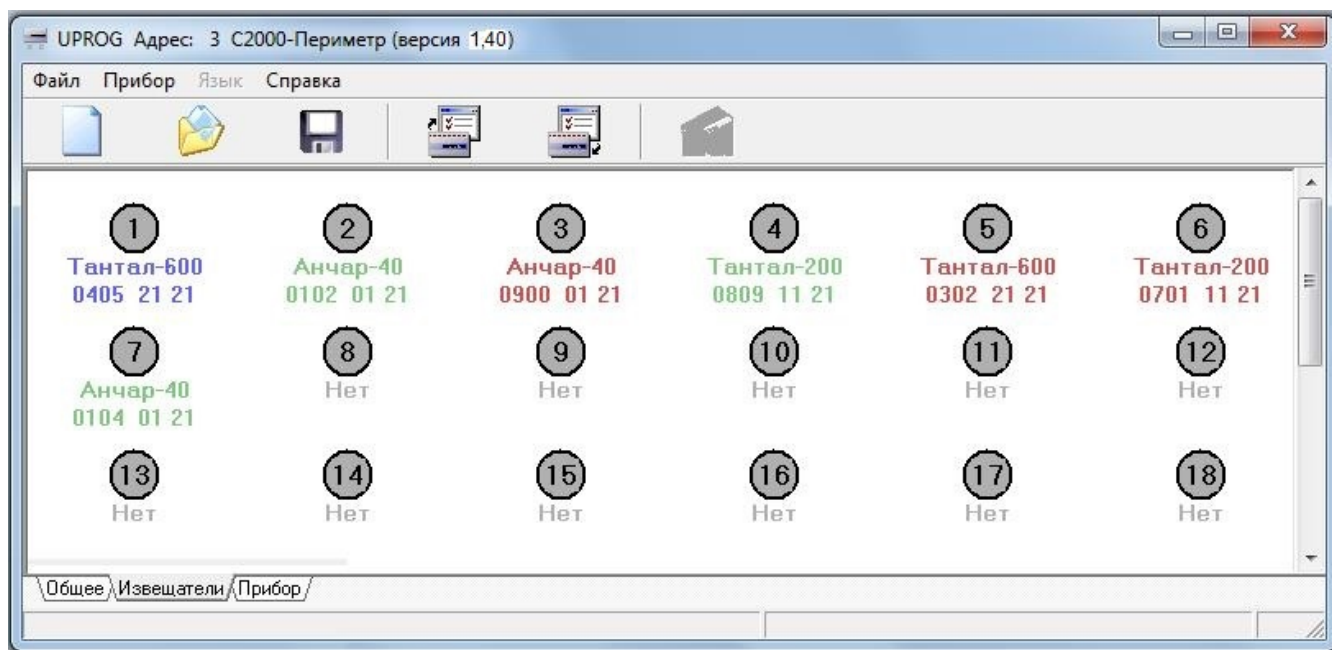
UPROG Адрес: 3 С2000-Периметр (версия 1,40)

Файл Прибор Язык Справка

1
Тантал-600
0405 21 21

2
Анчар-40
0102 01 21

3
Анчар-40
0900 01 21

4
Тантал-200
0809 11 21

5
Тантал-600
0302 21 21

6
Тантал-200
0701 11 21

7
Анчар-40
0104 01 21

8
Нет

9
Нет

10
Нет

11
Нет

12
Нет

13
Нет

14
Нет

15
Нет

16
Нет

17
Нет

18
Нет

Общее Извещатели Прибор